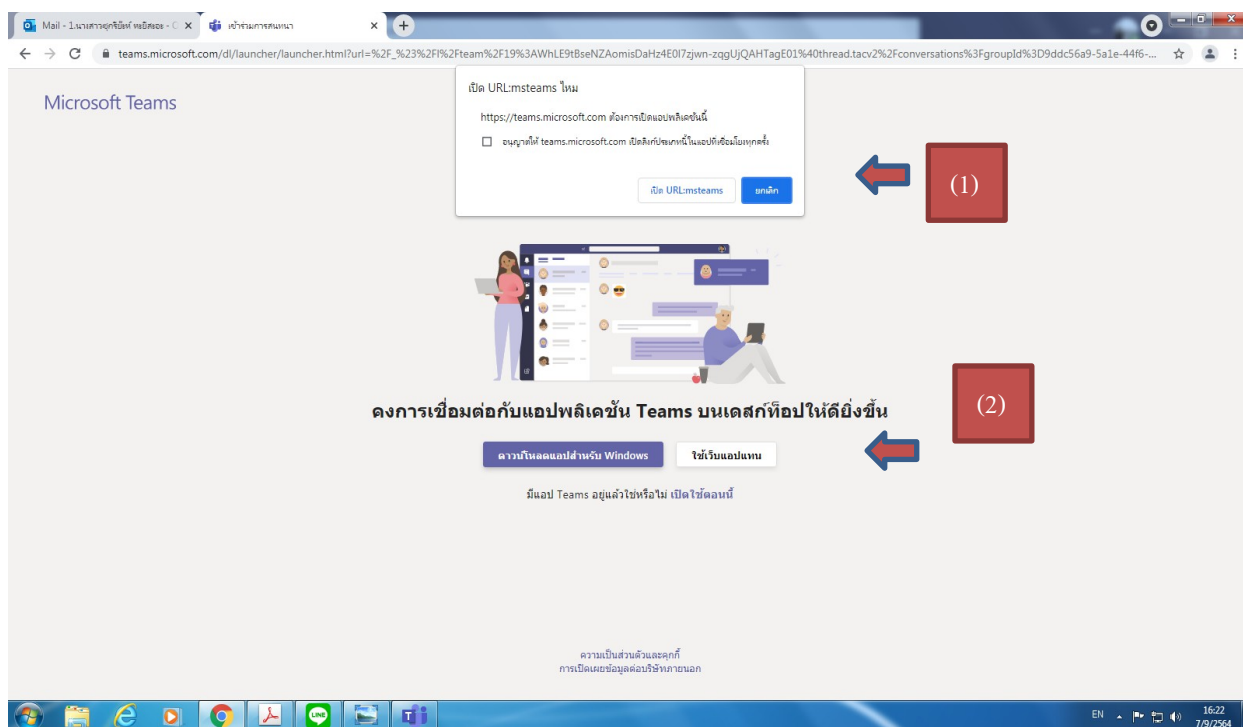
Mail - 1.นางสาวจุฑารัตน์ พยัคฆ์ - O ×
เข้าร่วมการสนทนา ×

teams.microsoft.com/dl/launcher/launcher.html?url=%2F_%23%2Fl%2Fteam%2F19%3AWhLE9tBseNZAomisDaHz4E0I7zjwn-zqgUjQAHTagE01%40thread.tacv2%2Fconversations%3FgroupId%3D9ddc56a9-5a1e-44f6-...

Microsoft Teams

เปิด URL:msteams ไหม

https://teams.microsoft.com ต้องการเปิดแอปพลิเคชันนี้

อนุญาตให้ teams.microsoft.com เปิดลิงก์ประเภทนี้ในแอปที่เชื่อมโยงทุกครั้ง

เปิด URL:msteams
ยกเลิก

(1)

คงการเชื่อมต่อกับแอปพลิเคชัน Teams บนเดสก์ท็อปให้ดียิ่งขึ้น

(2)

ดาวน์โหลดแอปสำหรับ Windows
ใช้เว็บแอปแทน

มีแอป Teams อยู่แล้วใช่หรือไม่ เปิดใช้ตอนนี้

ความเป็นส่วนตัวและคุกกี้
การเปิดเผยข้อมูลต่อบริษัทภายนอก

EN
16:22
7/9/2564